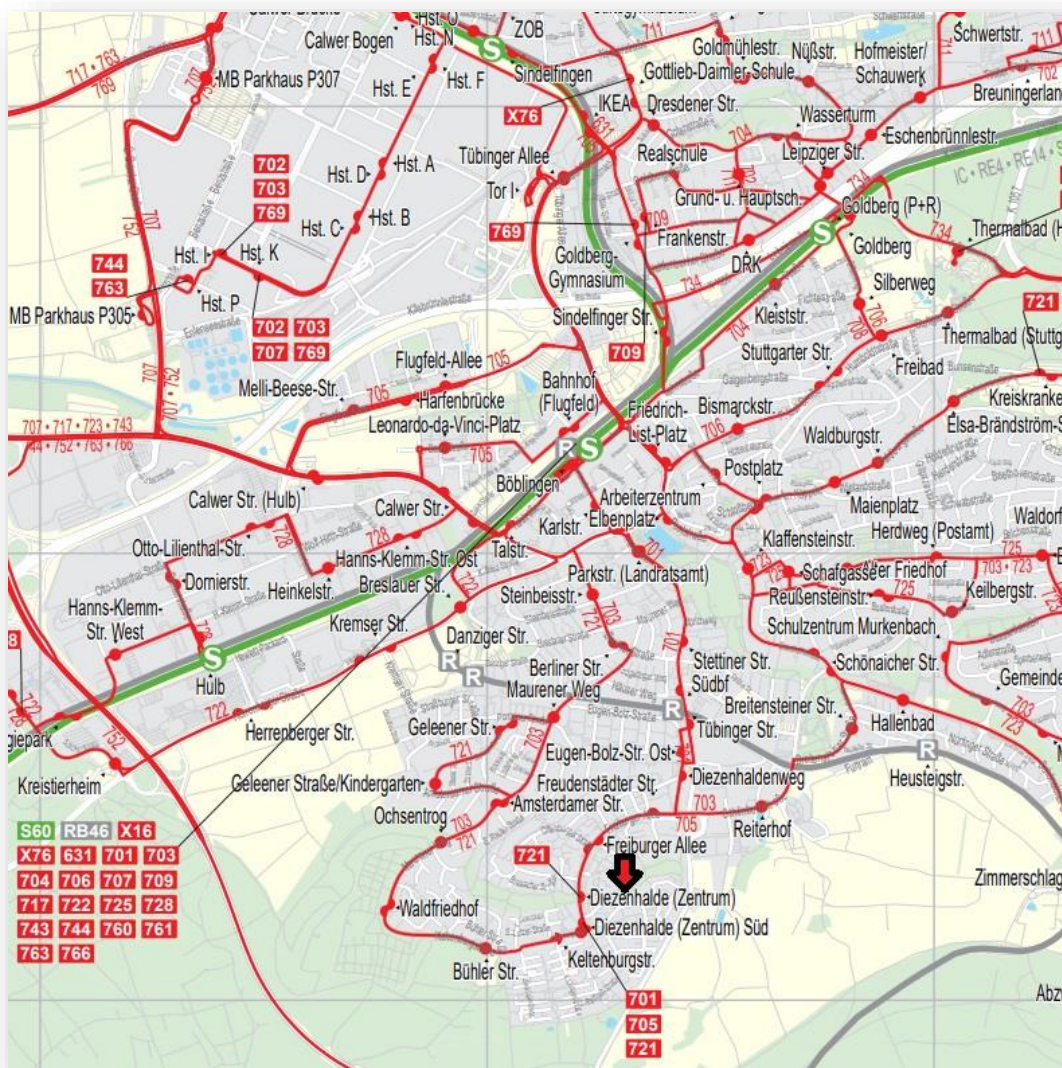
Calwer Bogen
Hst. O
Hst. N
ZOB
Hst. E
Hst. F
Sindelfingen
Goldmühlestr.
Nüßstr.
Hofmeister/ Schauwerk
Schwertstr.
Breuningerland
717 • 763
769
MB Parkhaus P307
Gottlieb-Daimler-Schule
X76
IKEA
Dresdener Str.
Wasserturm
Eschenbrünnlestr.
Tübinger Allee
Realschule
Leipziger Str.
Hst. D
Hst. A
702
703
769
Tor I
Grund- u. Hauptsch.
Goldberg (P+R)
Thermalbad (H
Hst. C
Hst. B
769
Frankenstr.
Goldberg
Hst. I
Hst. K
Goldberg-Gymnasium
DRK
744
763
Hst. P
Silberweg
721
MB Parkhaus P305
702
703
707
769
Sindelfinger Str.
Kleiststr.
Thermalbad (Stuttg
709
Stuttgarter Str.
Freibad
Flugfeld-Allee
705
Melli-Beese-Str.
Bahnhof (Flugfeld)
Harfenbrücke
705
Bismarckstr.
Kreiskranke
707 • 717 • 723 • 743
744 • 752 • 763 • 766
Leonardo-da-Vinci-Platz
Friedrich-List-Platz
706
Waldburgstr.
Elsa-Brändström-S
705
Postplatz
Böblingen
Arbeiterzentrum
Maienplatz
Calwer Str. (Hulb)
Calwer Str.
Karlstr.
Elbenplatz
Herdweg (Postamt)
Waldorf
728
728
Klaffensteinstr.
Otto-Lilienthal-Str.
Talstr.
Dornierstr.
Heinkelstr.
Hanns-Klemm-Str. Ost
Breslauer Str.
Parkstr. (Landratsamt)
Schafgasse
Reußensteinstr.
Friedhof
703 • 723
725
725
Keilbergstr.
Hanns-Klemm-Str. West
Steinbeisstr.
Kremser Str.
Danziger Str.
Schulzentrum Murkenbach
Stettiner Str.
Südbf
Schönaicher Str.
Berliner Str.
Maurener Weg
Breitensteiner Str.
Gemeinde
Hulb
722
Herrenberger Str.
Geleener Str.
Tübinger Str.
Hallenbad
Eugen-Bolz-Str. Ost
Kreistierheim
Geleener Straße/Kindergarten
Freudenstädter Str.
Diezenhaldenweg
Heusteigstr.
Amsterdamer Str.
703
Ochsentrog
Reiterhof
705
S60
RB46
X16
X76
631
701
703
704
706
707
709
717
722
725
728
743
744
760
761
763
766
721
Freiburger Allee
Diezenhalde (Zentrum)
Zimmerschlag
Waldfriedhof
Diezenhalde (Zentrum) Süd
Bühler Str.
Keltenburgstr.
701
705
721
Abzw